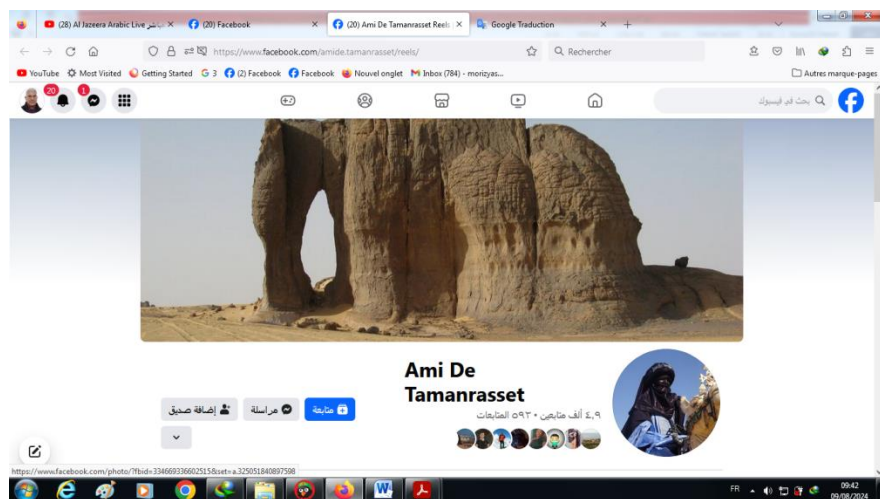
(28) Al Jazeera Arabic Live مباشر ×
(20) Facebook ×
(20) Ami De Tamanrasset Reels ×
Google Traduction ×
+

https://www.facebook.com/amide.tamanrasset/reels/
Rechercher

YouTube
Most Visited
Getting Started
G 3
(2) Facebook
Facebook
Nouvel onglet
Inbox (784) - morizyas...
Autres marque-pages

20
1
بحث في فيسبوك

Ami De Tamanrasset
٤,٩ ألف متابِع • ٥٩٣ المتابَعات

إضافة صديق
مراسلة
متابعة

https://www.facebook.com/photo/?fbid=346693366025158&set=a.325051840897598

FR
09:42
09/08/2024